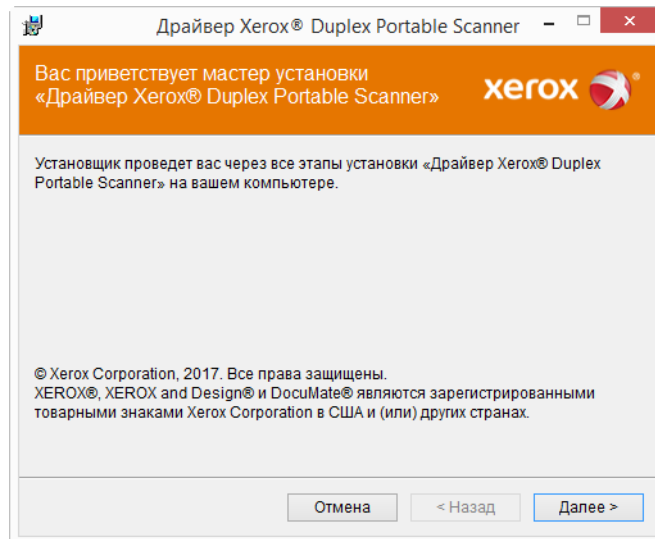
Драйвер Xerox® Duplex Portable Scanner

Вас приветствует мастер установки «Драйвер Xerox® Duplex Portable Scanner»

xerox

Установщик проведет вас через все этапы установки «Драйвер Xerox® Duplex Portable Scanner» на вашем компьютере.

© Xerox Corporation, 2017. Все права защищены.
XEROX®, XEROX and Design® и DocuMate® являются зарегистрированными товарными знаками Xerox Corporation в США и (или) других странах.

Отмена

< Назад

Далее >